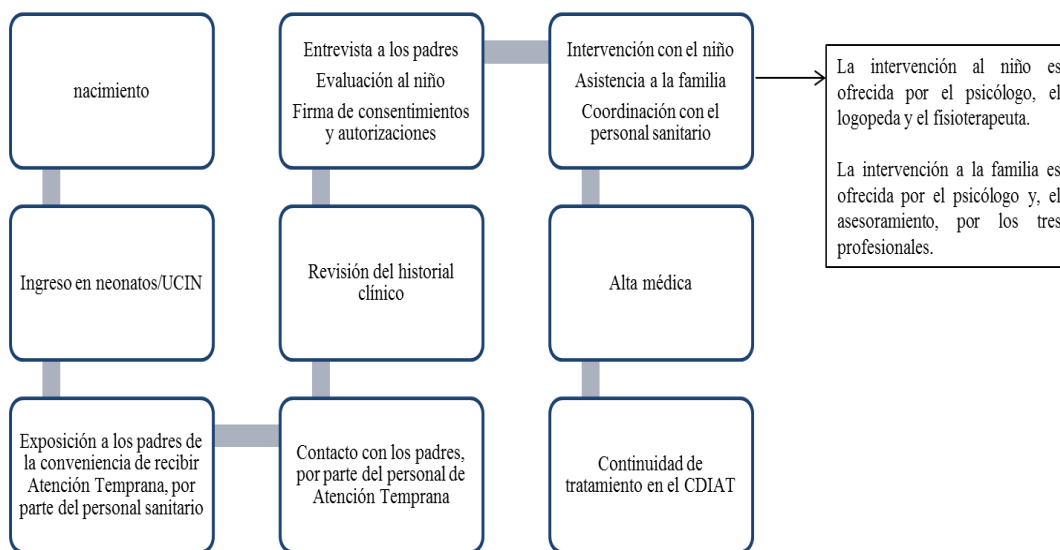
nacimiento

Ingreso en neonatos/UCIN

Exposición a los padres de la conveniencia de recibir Atención Temprana, por parte del personal sanitario

Contacto con los padres, por parte del personal de Atención Temprana

Revisión del historial clínico

Entrevista a los padres
Evaluación al niño
Firma de consentimientos y autorizaciones

Intervención con el niño
Asistencia a la familia
Coordinación con el personal sanitario

Alta médica

Continuidad de tratamiento en el CDIAT

La intervención al niño es ofrecida por el psicólogo, el logopeda y el fisioterapeuta.

La intervención a la familia es ofrecida por el psicólogo y, el asesoramiento, por los tres profesionales.